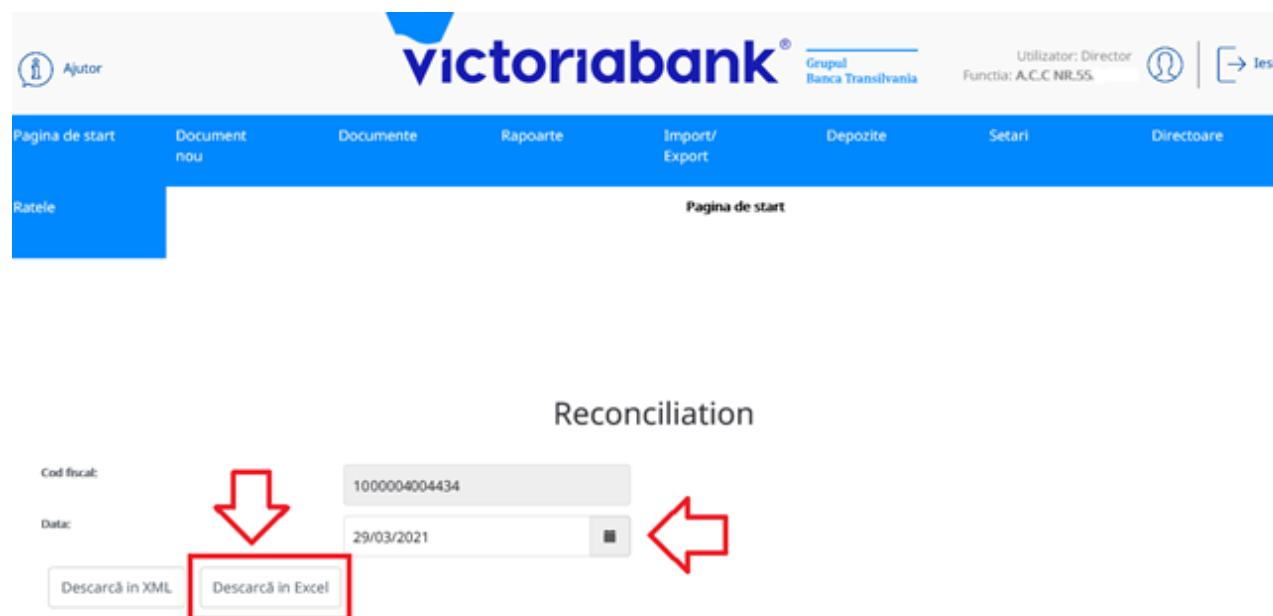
Ajutor

victoriabank®

Grupul
Banca Transilvania

Utilizator: Director
Functia: A.C.C NR.55.

Ies

Pagina de start
Document nou
Documente
Rapoarte
Import/ Export
Depozite
Setari
Directoare
Ratele

Pagina de start

Reconciliation

Cod fiscal:
1000004004434

Data:
29/03/2021

Descarcă in XML
Descarcă in Excel